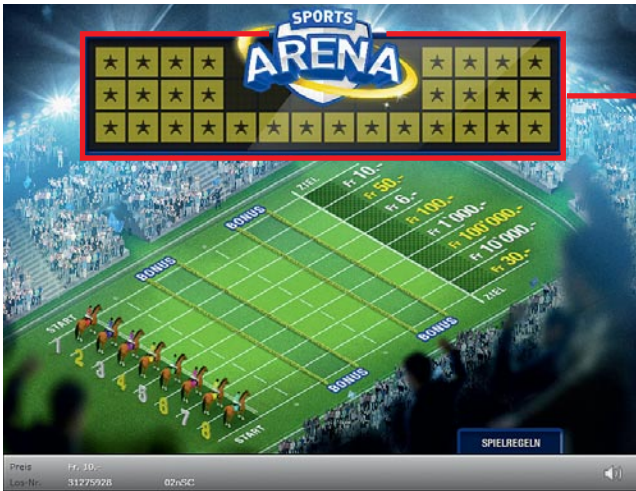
SPORTS
ARENA

ZIEL
Fr. 10.-
Fr. 50.-
Fr. 6.-
Fr. 100.-
Fr. 1'000.-
Fr. 100'000.-
Fr. 10'000.-
Fr. 30.-
ZIEL

BONUS
BONUS
BONUS
BONUS

START
1
2
3
4
5
6
7
8
START

SPIELREGELN

Preis Fr. 10.-
Los-Nr. 31275928 02nSC